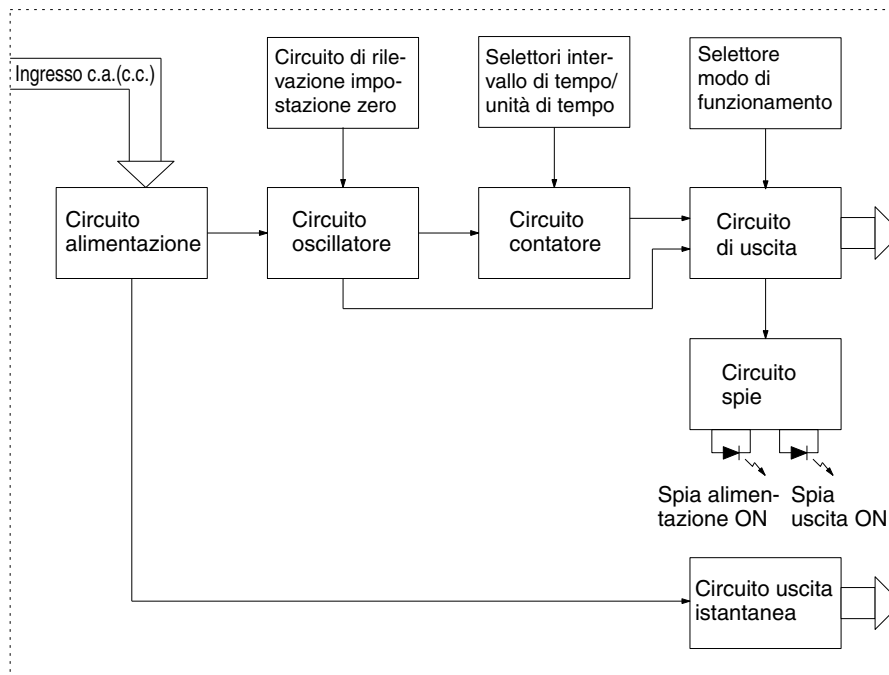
Ingresso c.a.(c.c.)

Circuito di rilevazione impostazione zero

Selettori intervallo di tempo/ unità di tempo

Selettore modo di funzionamento

Circuito alimentazione

Circuito oscillatore

Circuito contatore

Circuito di uscita

Circuito spie

Spia alimentazione ON

Spia uscita ON

Circuito uscita istantanea